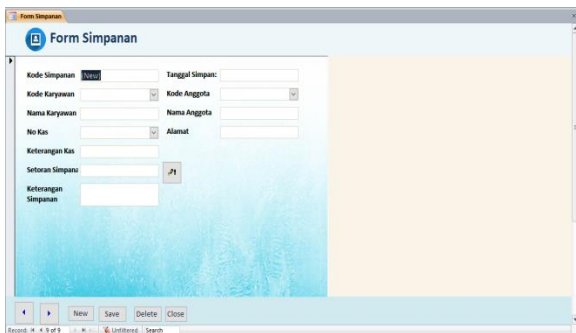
Form Simpanan

Form Simpanan

Kode Simpanan (New)
Tanggal Simpan:
Kode Karyawan
Kode Anggota
Nama Karyawan
Nama Anggota
No Kas
Alamat
Keterangan Kas
Setoran Simpana
Keterangan Simpanan

New Save Delete Close

Record: 9 of 9 Unfiltered Search